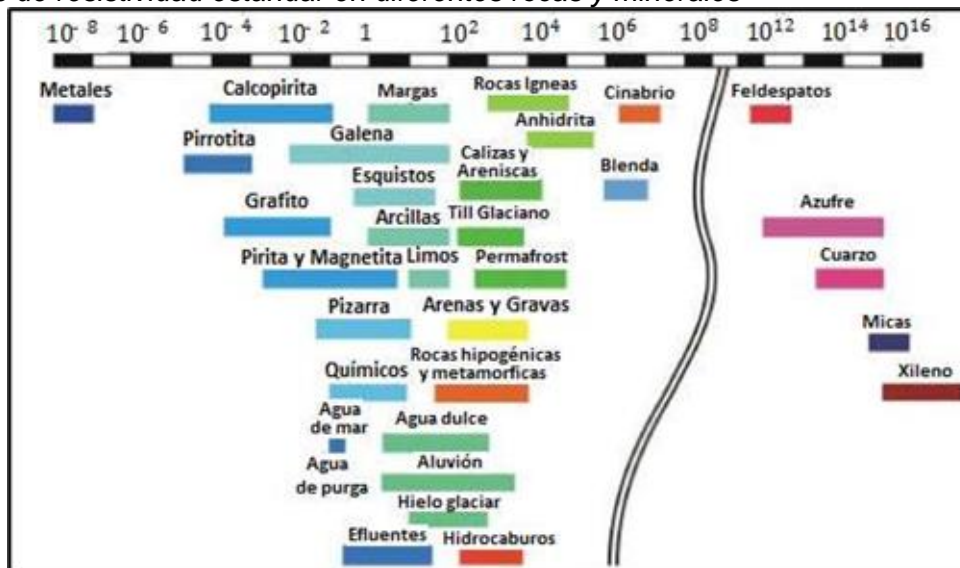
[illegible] de resistividad estándar en diferentes rocas y minerales

$10^{-8}$ $10^{-6}$ $10^{-4}$ $10^{-2}$ 1 $10^{2}$ $10^{4}$ $10^{6}$ $10^{8}$ $10^{12}$ $10^{14}$ $10^{16}$

Metales

Calcopirita

Margas

Rocas Igneas

Cinabrio

Feldespatos

Anhidrita

Pirrotita

Galena

Calizas y Areniscas

Blenda

Esquistos

Grafito

Arcillas

Till Glaciano

Azufre

Pirita y Magnetita

Limos

Permafrost

Cuarzo

Pizarra

Arenas y Gravas

Micas

Químicos

Rocas hipogénicas y metamorficas

Xileno

Agua de mar

Agua dulce

Agua de purga

Aluvión

Hielo glaciar

Efluentes

Hidrocaburos